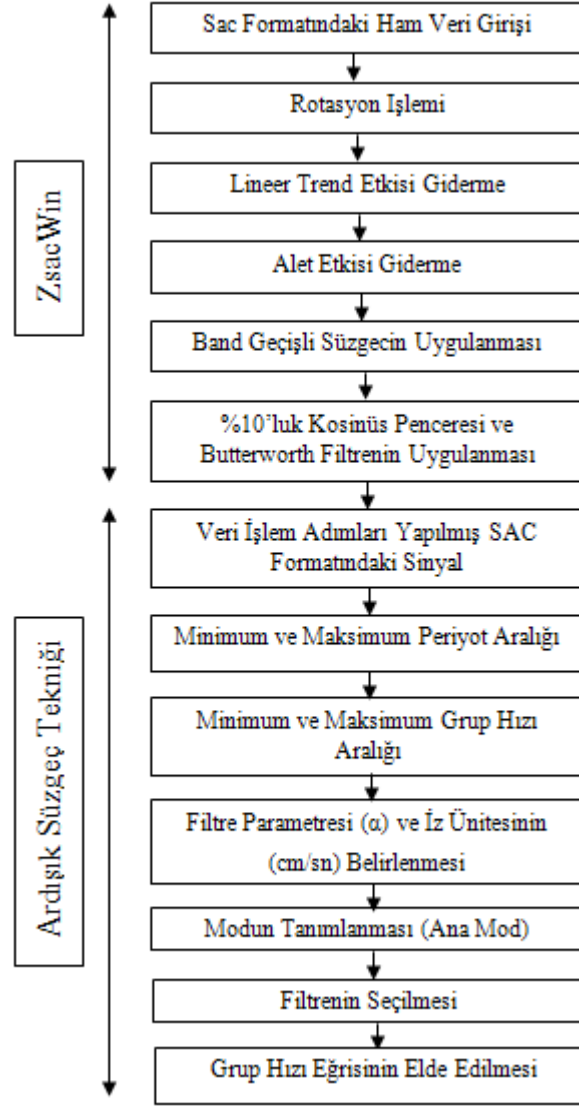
ZsacWin

Sac Formatındaki Ham Veri Girişi

Rotasyon Işlemi

Lineer Trend Etkisi Giderme

Alet Etkisi Giderme

Band Geçişli Süzgecin Uygulanması

%10'luk Kosinüs Penceresi ve Butterworth Filtrenin Uygulanması

Ardışık Süzgeç Tekniği

Veri İşlem Adımları Yapılmış SAC Formatındaki Sinyal

Minimum ve Maksimum Periyot Aralığı

Minimum ve Maksimum Grup Hızı Aralığı

Filtre Parametresi ($\alpha$) ve İz Ünitesinin (cm/sn) Belirlenmesi

Modun Tanımlanması (Ana Mod)

Filtrenin Seçilmesi

Grup Hızı Eğrisinin Elde Edilmesi